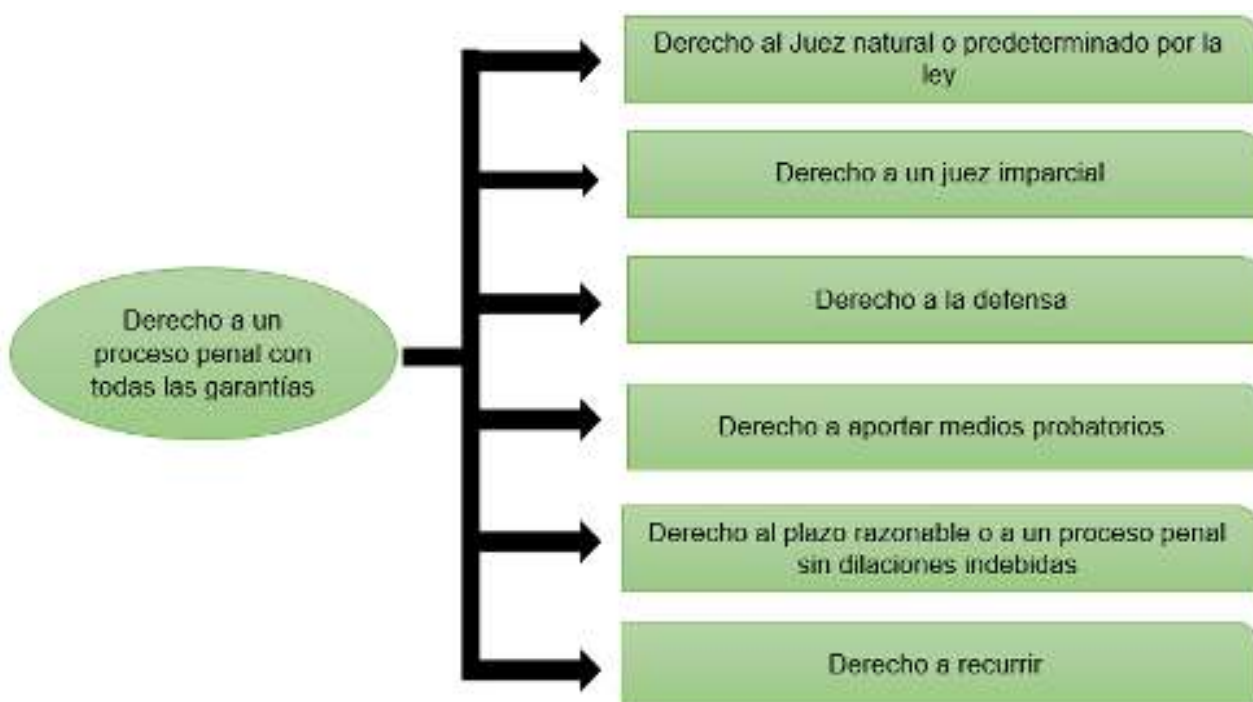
Derecho a un proceso penal con todas las garantías

Derecho al Juez natural o predeterminado por la ley

Derecho a un juez imparcial

Derecho a la defensa

Derecho a aportar medios probatorios

Derecho al plazo razonable o a un proceso penal sin dilaciones indebidas

Derecho a recurrir